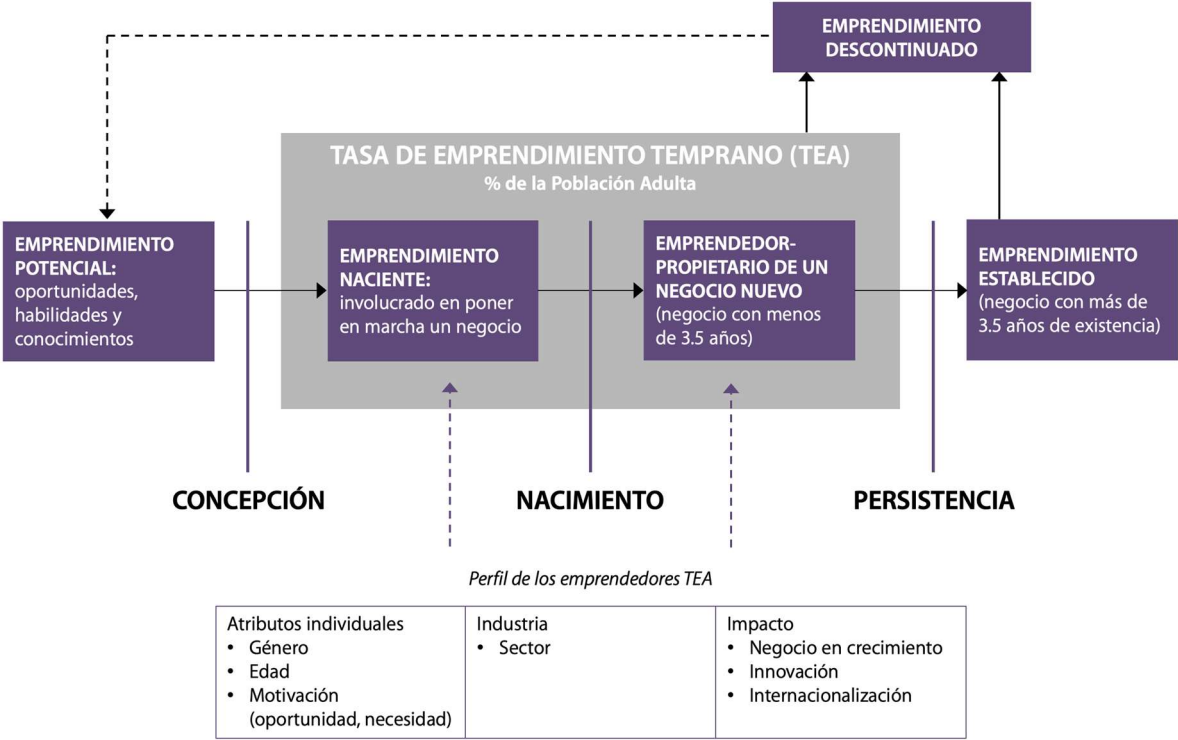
EMPRENDIMIENTO DESCONTINUADO

TASA DE EMPRENDIMIENTO TEMPRANO (TEA)
% de la Población Adulta

EMPRENDIMIENTO POTENCIAL: oportunidades, habilidades y conocimientos

EMPRENDIMIENTO NACIENTE: involucrado en poner en marcha un negocio

EMPRENDEDOR-PROPIETARIO DE UN NEGOCIO NUEVO (negocio con menos de 3.5 años)

EMPRENDIMIENTO ESTABLECIDO (negocio con más de 3.5 años de existencia)

CONCEPCIÓN

NACIMIENTO

PERSISTENCIA

Perfil de los emprendedores TEA

| Atributos individuales<br>• Género<br>• Edad<br>• Motivación (oportunidad, necesidad) | Industria<br>• Sector | Impacto<br>• Negocio en crecimiento<br>• Innovación<br>• Internacionalización |
|---|---|---|